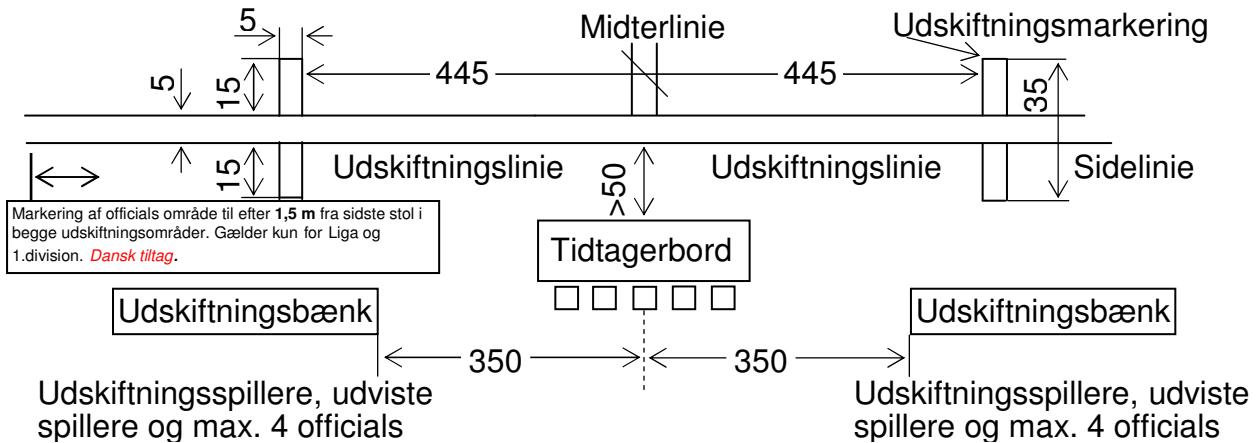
5

Midterlinie

Udskiftningsmarkering

5

15

445

445

35

15

Udskiftningslinie

>50

Udskiftningslinie

Sidelinie

Markering af officials område til efter **1,5 m** fra sidste stol i begge udskiftningsområder. Gælder kun for Liga og 1.division. Dansk tiltag.

Tidtagerbord

Udskiftningsbænk

Udskiftningsbænk

350

350

Udskiftningsspillere, udviste spillere og max. 4 officials

Udskiftningsspillere, udviste spillere og max. 4 officials